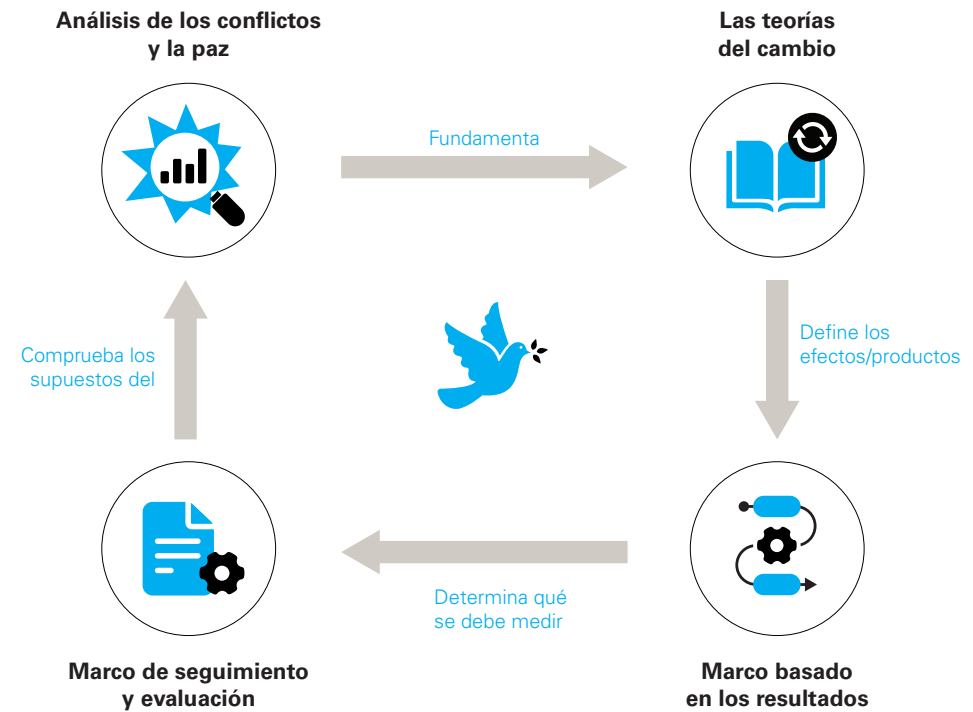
Análisis de los conflictos y la paz

Las teorías del cambio

Fundamenta

Define los efectos/productos

Comprueba los supuestos del

Determina qué se debe medir

Marco de seguimiento y evaluación

Marco basado en los resultados